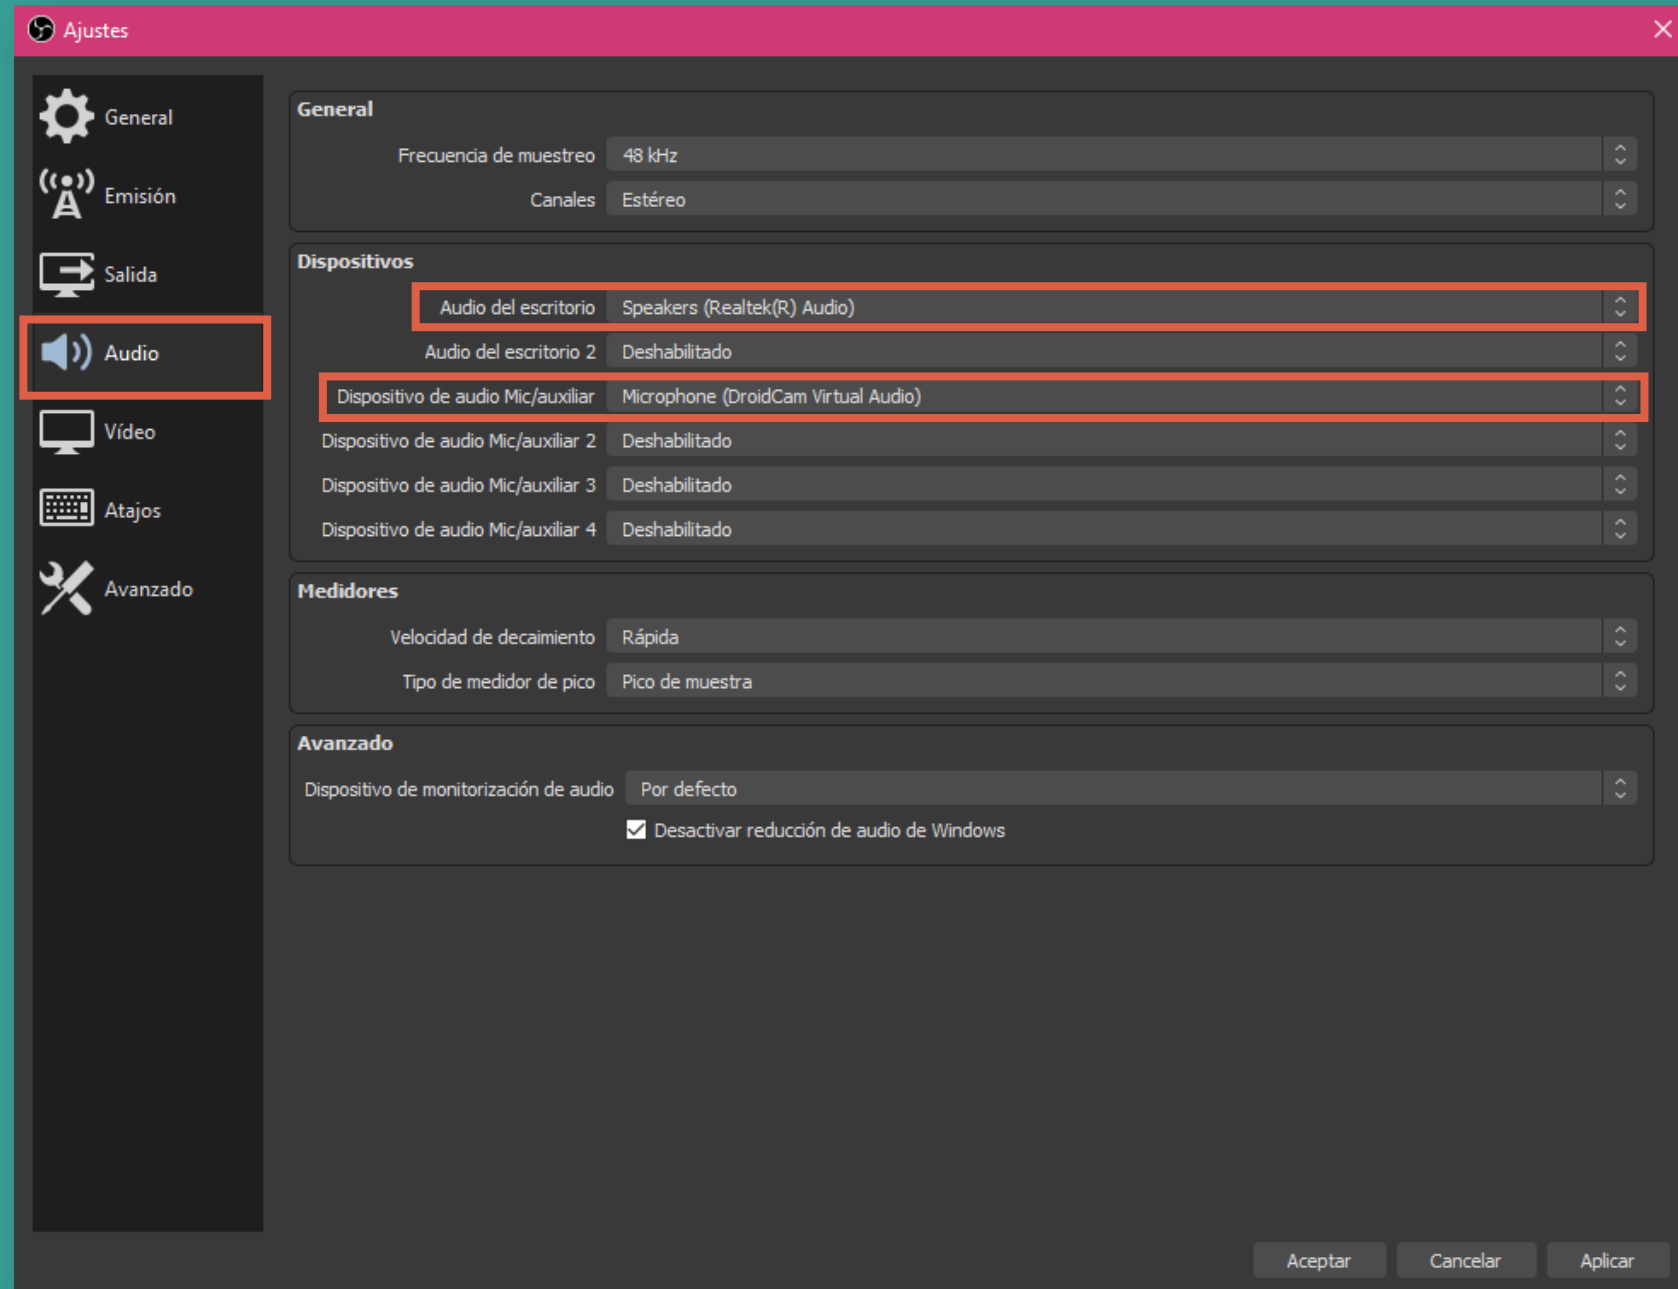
Ajustes

General
Emisión
Salida
Audio
Vídeo
Atajos
Avanzado

General
Frecuencia de muestreo 48 kHz
Canales Estéreo

Dispositivos
Audio del escritorio Speakers (Realtek(R) Audio)
Audio del escritorio 2 Deshabilitado
Dispositivo de audio Mic/auxiliar Microphone (DroidCam Virtual Audio)
Dispositivo de audio Mic/auxiliar 2 Deshabilitado
Dispositivo de audio Mic/auxiliar 3 Deshabilitado
Dispositivo de audio Mic/auxiliar 4 Deshabilitado

Medidores
Velocidad de decaimiento Rápida
Tipo de medidor de pico Pico de muestra

Avanzado
Dispositivo de monitorización de audio Por defecto
Desactivar reducción de audio de Windows

Aceptar Cancelar Aplicar